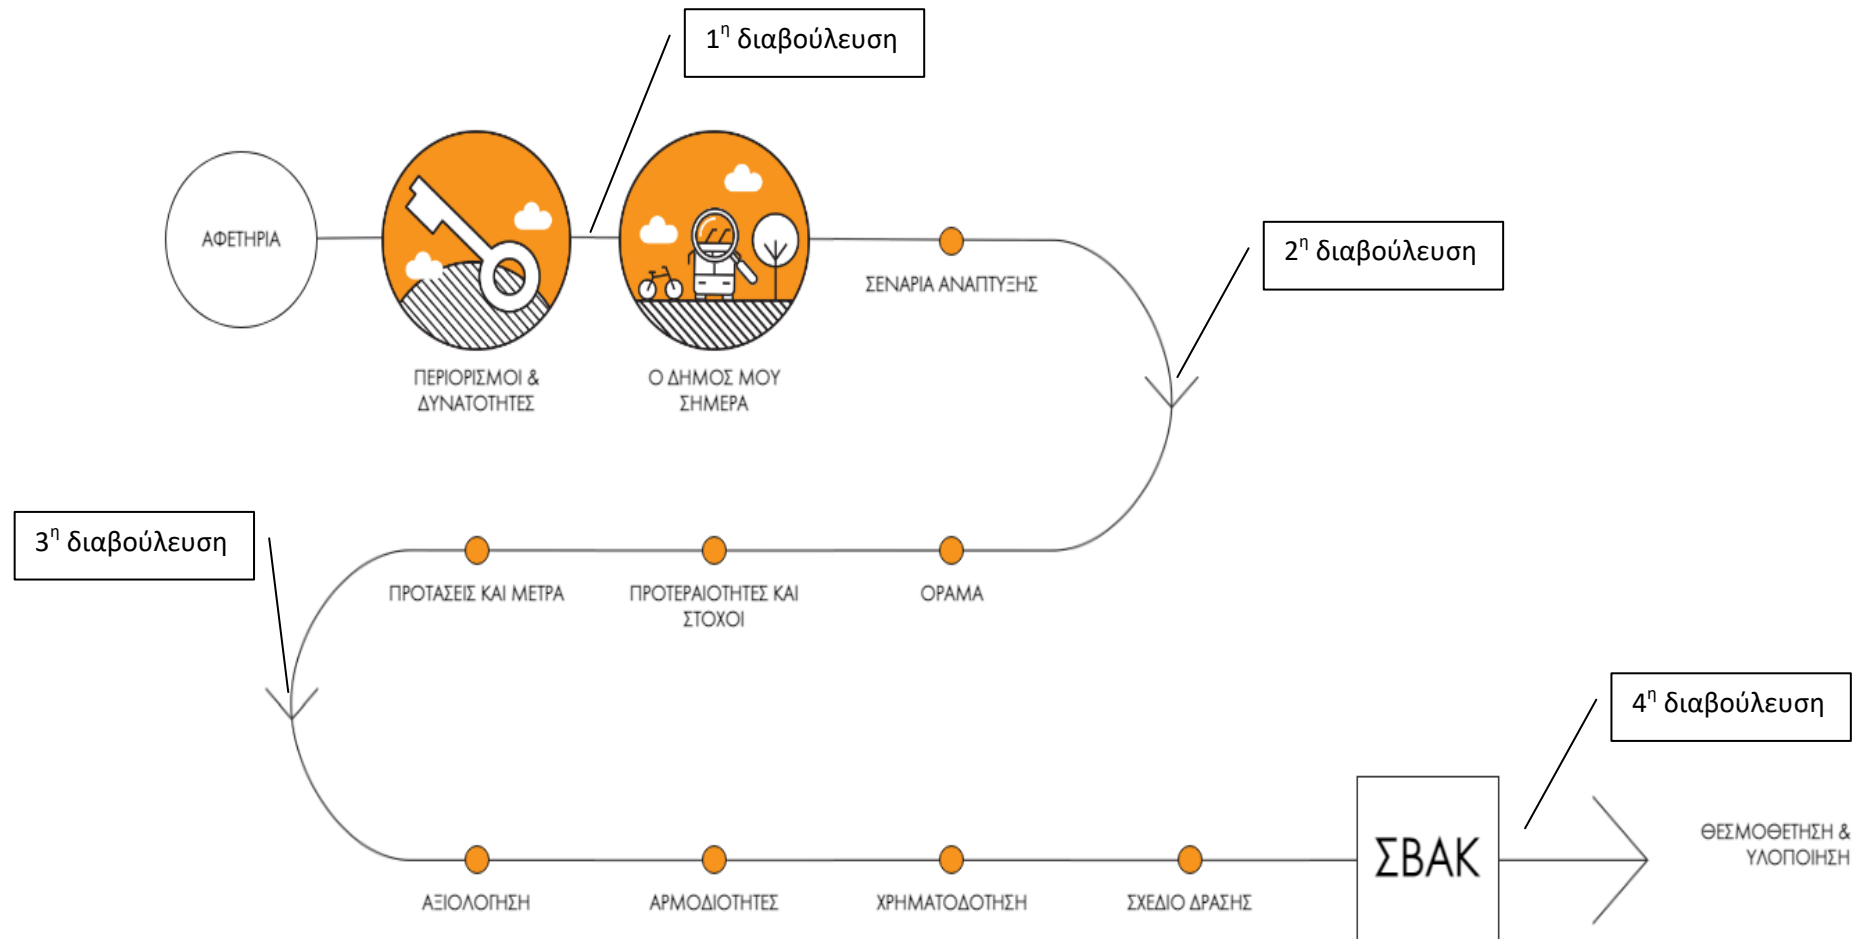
$1^{η}$ διαβούλευση

ΑΦΕΤΗΡΙΑ

ΠΕΡΙΟΡΙΣΜΟΙ & ΔΥΝΑΤΟΤΗΤΕΣ

Ο ΔΗΜΟΣ ΜΟΥ ΣΗΜΕΡΑ

ΣΕΝΑΡΙΑ ΑΝΑΠΤΥΞΗΣ

$2^{η}$ διαβούλευση

$3^{η}$ διαβούλευση

ΠΡΟΤΑΣΕΙΣ ΚΑΙ ΜΕΤΡΑ

ΠΡΟΤΕΡΑΙΟΤΗΤΕΣ ΚΑΙ ΣΤΟΧΟΙ

ΟΡΑΜΑ

$4^{η}$ διαβούλευση

ΣΒΑΚ

ΘΕΣΜΟΘΕΤΗΣΗ & ΥΛΟΠΟΙΗΣΗ

ΑΞΙΟΛΟΓΗΣΗ

ΑΡΜΟΔΙΟΤΗΤΕΣ

ΧΡΗΜΑΤΟΔΟΤΗΣΗ

ΣΧΕΔΙΟ ΔΡΑΣΗΣ